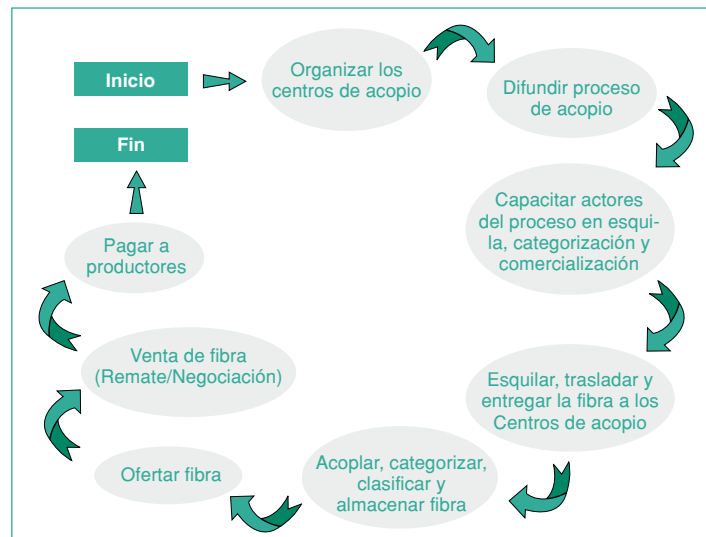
Inicio

Fin

Organizar los centros de acopio

Difundir proceso de acopio

Capacitar actores del proceso en esquila, categorización y comercialización

Esquilar, trasladar y entregar la fibra a los Centros de acopio

Acoplar, categorizar, clasificar y almacenar fibra

Ofertar fibra

Venta de fibra (Remate/Negociación)

Pagar a productores